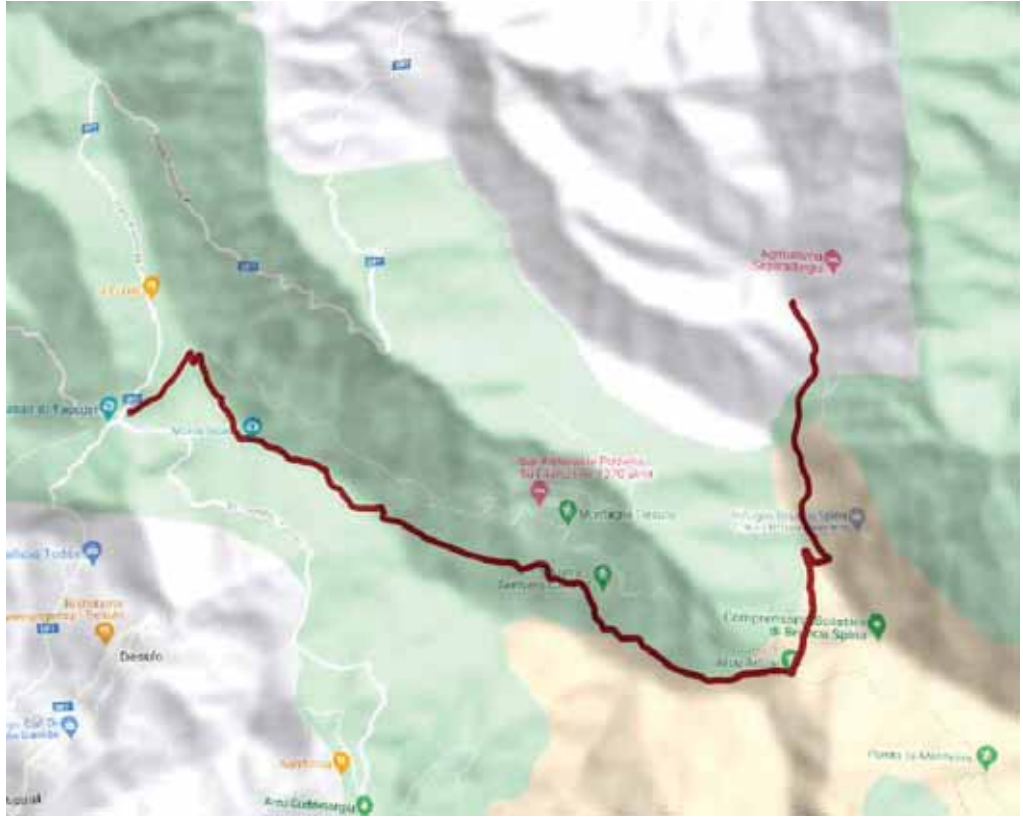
Agriturismo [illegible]

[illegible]

Casa di Tapage

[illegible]

Bar Ristorante Pizzeria Su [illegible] 1270 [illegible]

Montagna Desulo

Rifugio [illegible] Spina

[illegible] Todde

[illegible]

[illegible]

Desulo

Compressorio Sciistico di Bruncu Spina

Arcu Artilai

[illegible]

Arcu Guddetorgiu

Punta La Marmora

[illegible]